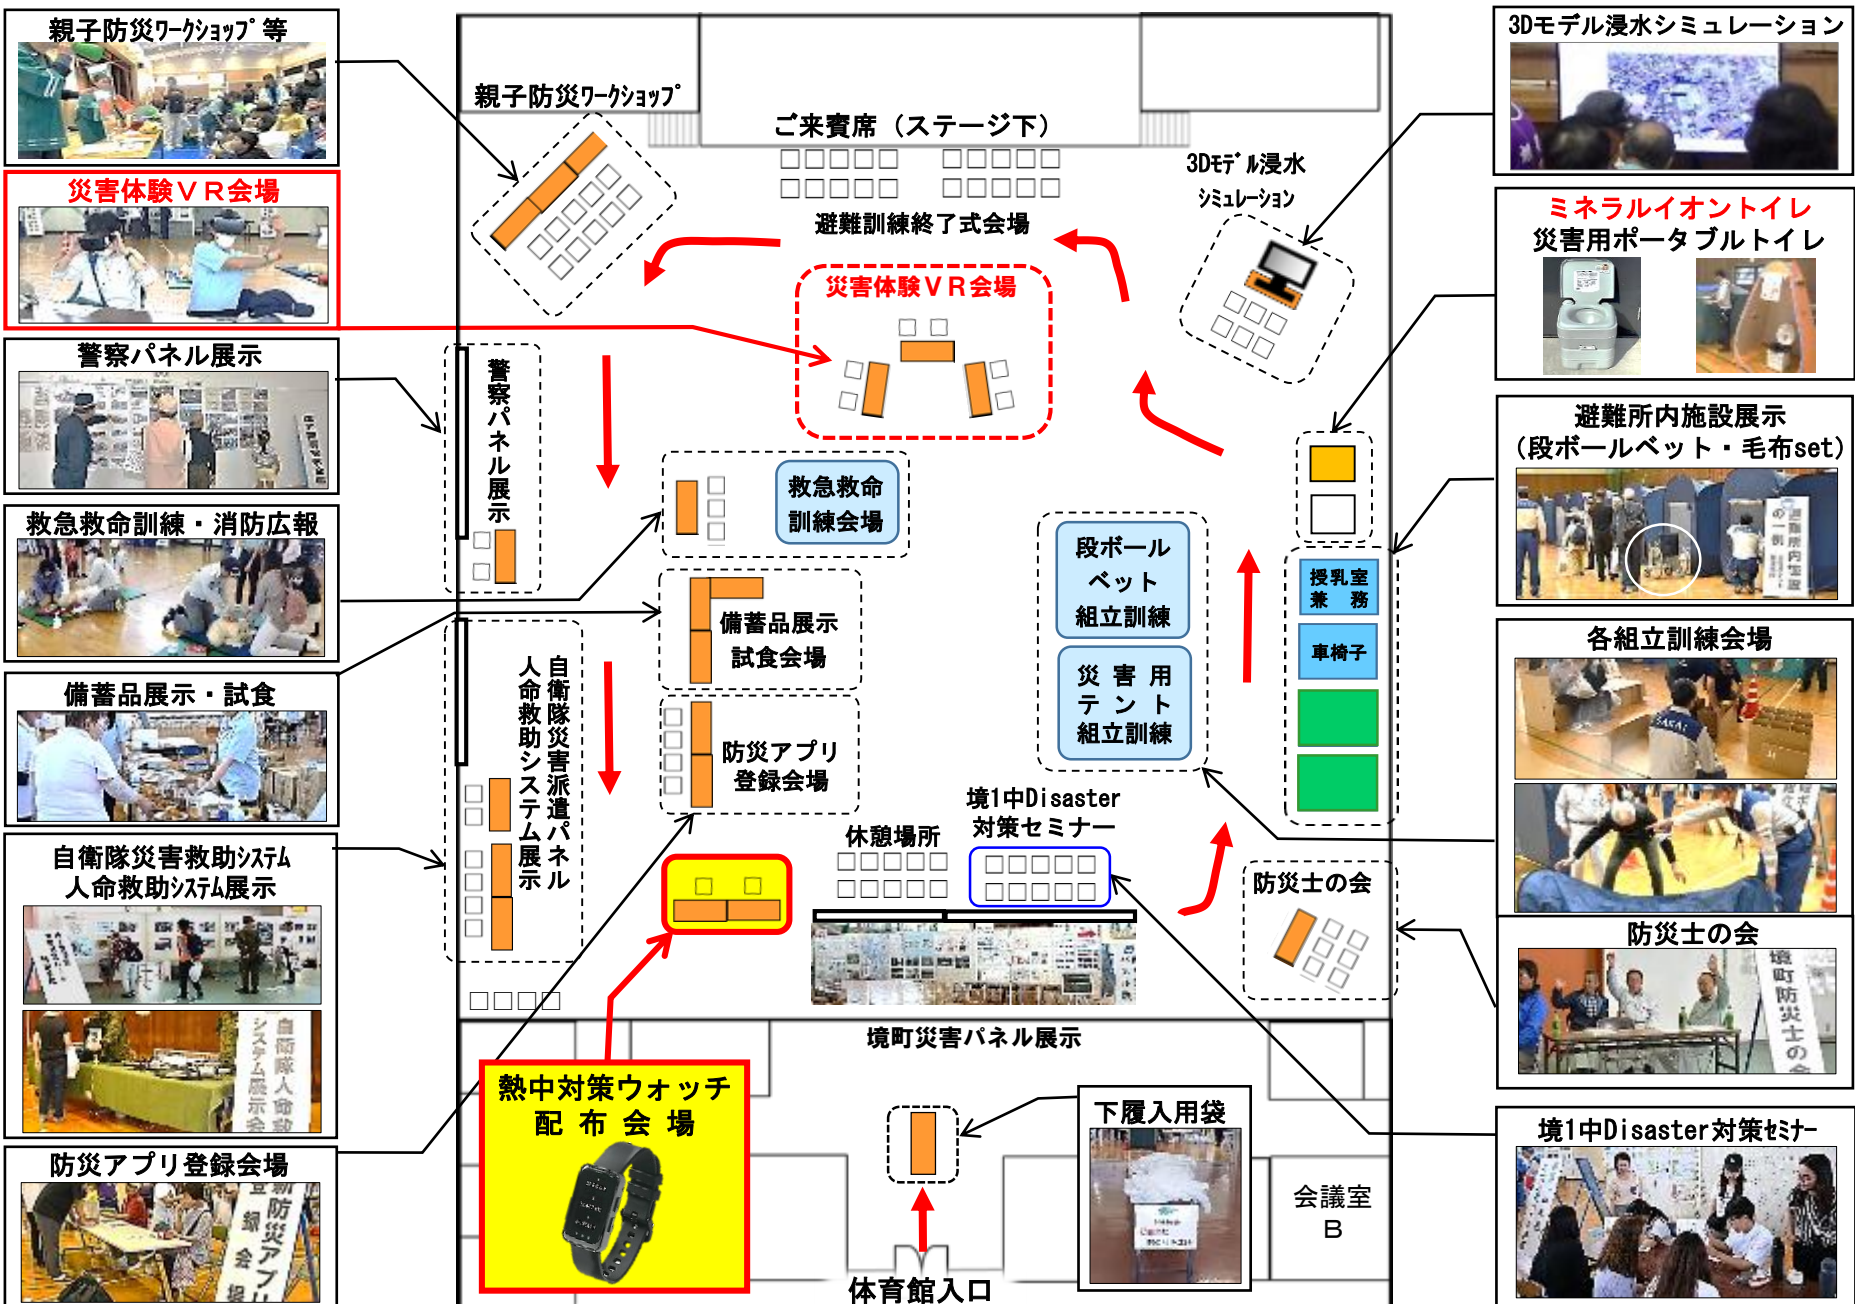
親子防災ﾜｰｸｼｮｯﾌﾟ等

災害体験ＶＲ会場

警察パネル展示

救急救命訓練・消防広報

備蓄品展示・試食

自衛隊災害救助ｼｽﾃﾑ
人命救助ｼｽﾃﾑ展示

防災アプリ登録会場

親子防災ﾜｰｸｼｮｯﾌﾟ

ご来賓席（ステージ下）

避難訓練終了式会場

災害体験ＶＲ会場

3Dﾓﾃﾞﾙ浸水
ｼﾐｭﾚｰｼｮﾝ

警察パネル展示

救急救命
訓練会場

自衛隊災害派遣パネル
人命救助システム展示

備蓄品展示
試食会場

防災アプリ
登録会場

段ボール
ベット
組立訓練

災害用
テント
組立訓練

授乳室
兼務

車椅子

境1中Disaster
対策セミナー

休憩場所

防災士の会

境町災害パネル展示

熱中対策ウォッチ
配布会場

下履入用袋

会議室
B

体育館入口

3Dモデル浸水シミュレーション

ミネラルイオントイレ
災害用ポータブルトイレ

避難所内施設展示
(段ボールベット・毛布set)

各組立訓練会場

防災士の会

境1中Disaster対策ｾﾐﾅｰ